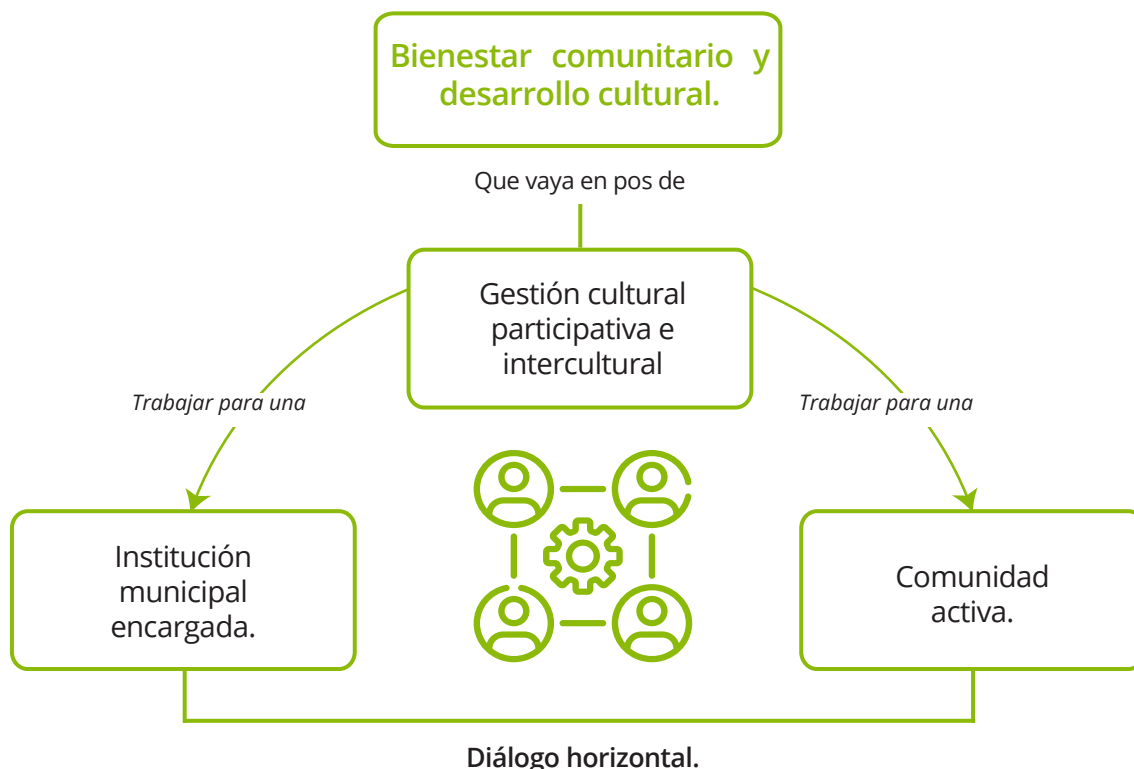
Bienestar comunitario y desarrollo cultural.

Que vaya en pos de

Gestión cultural participativa e intercultural

Trabajar para una

Trabajar para una

Institución municipal encargada.

Comunidad activa.

Diálogo horizontal.